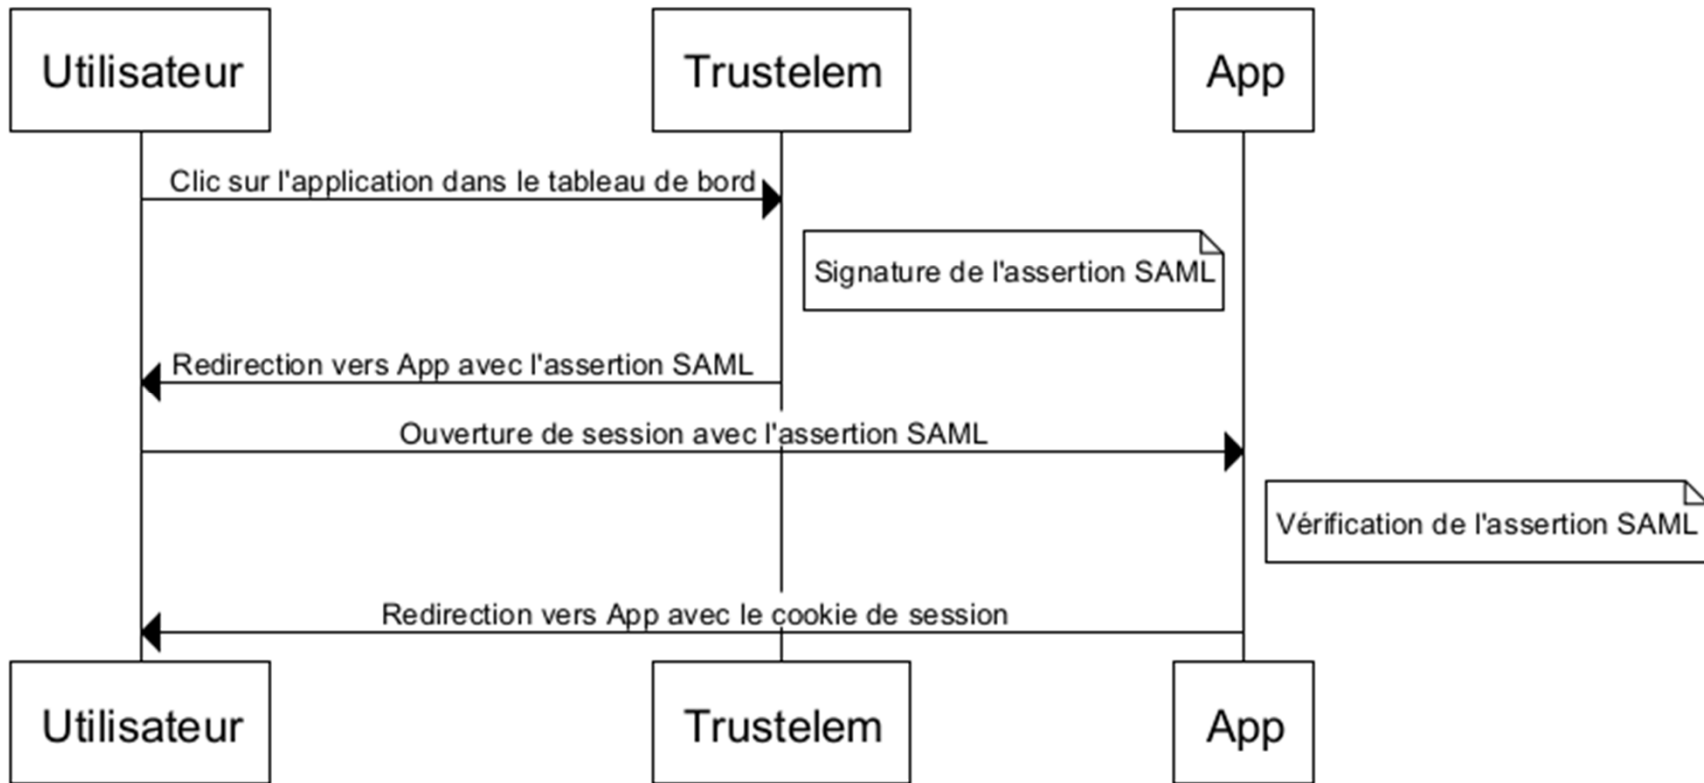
Utilisateur

Trustelem

App

Clic sur l'application dans le tableau de bord

Signature de l'assertion SAML

Redirection vers App avec l'assertion SAML

Ouverture de session avec l'assertion SAML

Vérification de l'assertion SAML

Redirection vers App avec le cookie de session

Utilisateur

Trustelem

App